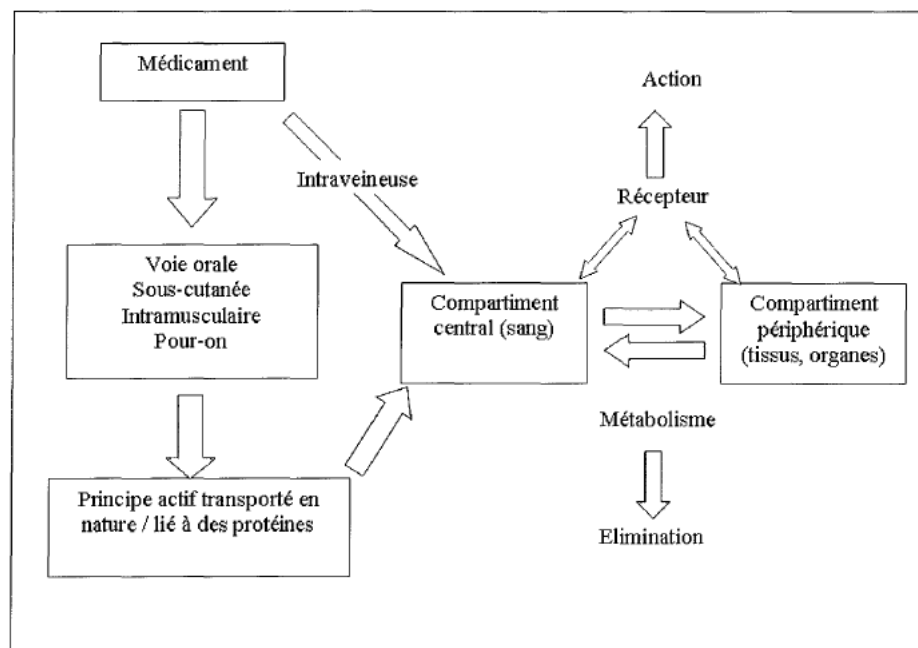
Médicament

Intraveineuse

Voie orale
Sous-cutanée
Intramusculaire
Pour-on

Principe actif transporté en nature / lié à des protéines

Action

Récepteur

Compartiment central (sang)

Compartiment périphérique (tissus, organes)

Métabolisme

Elimination